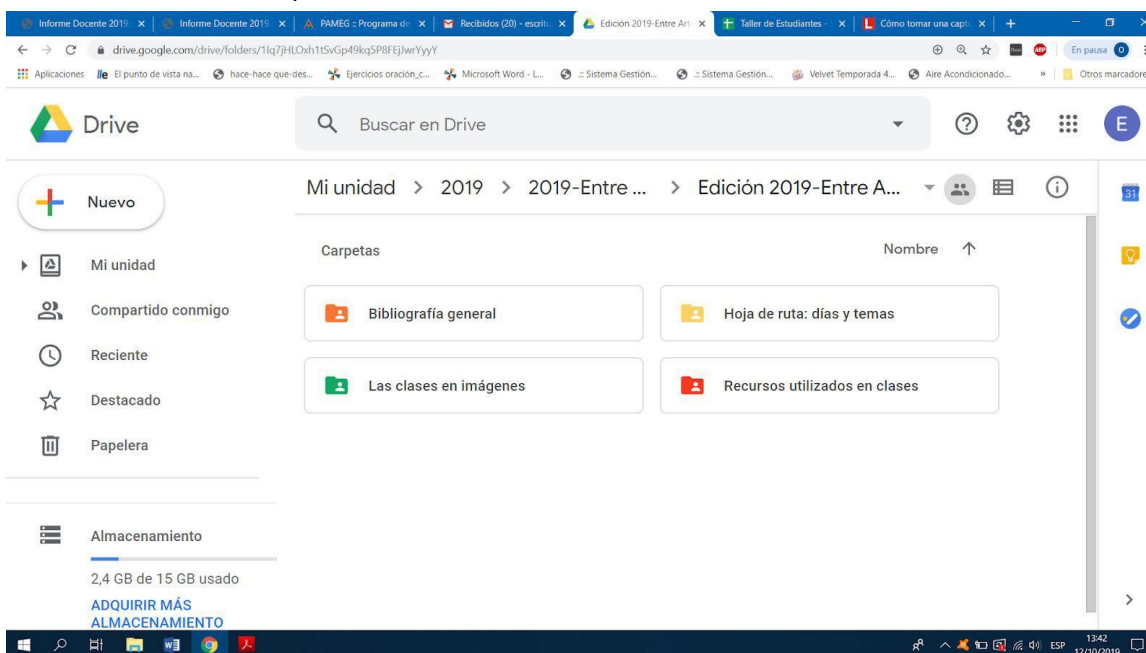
Informe Docente 2019 × | Informe Docente 2019 × | PAMEG :: Programa de × | Recibidos (20) - escritu × | Edición 2019-Entre Art × | Taller de Estudiantes - × | Cómo tomar una captu × | +

drive.google.com/drive/folders/1lq7jHLOxh1tSvGp49kq5P8FEjJwrYyyY

En pausa

Aplicaciones | El punto de vista na... | hace-hace que-des... | Ejercicios oración_c... | Microsoft Word - L... | :: Sistema Gestión... | :: Sistema Gestión... | Velvet Temporada 4... | Aire Acondicionado... | » | Otros marcadores

Drive

Buscar en Drive

E

Nuevo

Mi unidad

Compartido conmigo

Reciente

Destacado

Papelera

Almacenamiento

2,4 GB de 15 GB usado

ADQUIRIR MÁS ALMACENAMIENTO

Mi unidad > 2019 > 2019-Entre ... > Edición 2019-Entre A...

Carpetas

Nombre ↑

Bibliografía general

Hoja de ruta: días y temas

Las clases en imágenes

Recursos utilizados en clases

31

ESP 13:42 12/10/2019